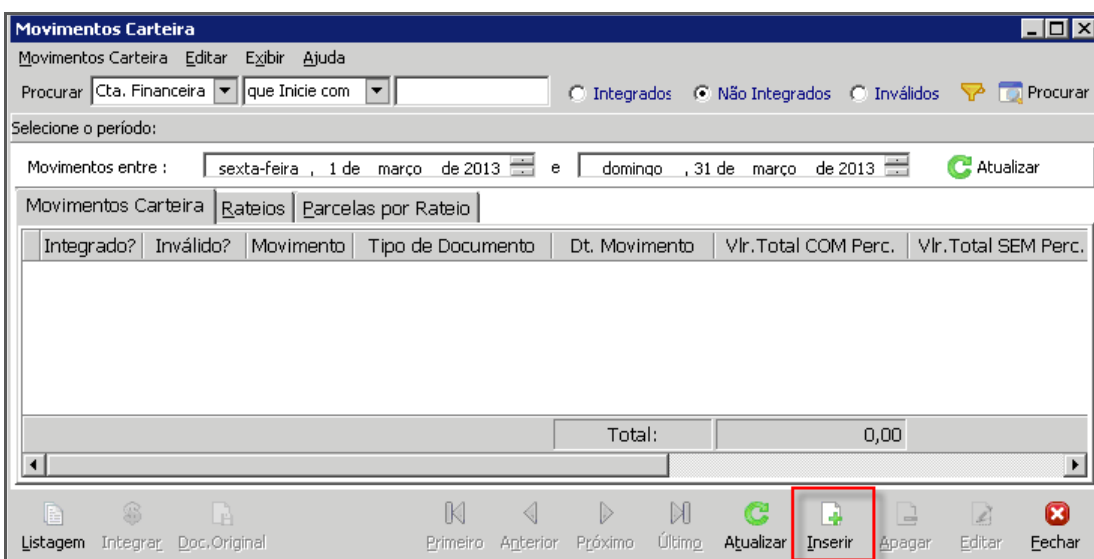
Movimentos Carteira

Movimentos Carteira Editar Exibir Ajuda

Procurar Cta. Financeira que Inicie com

Integrados Não Integrados Inválidos Procurar

Selecione o período:

Movimentos entre : sexta-feira , 1 de março de 2013 e domingo , 31 de março de 2013 Atualizar

Movimentos Carteira | Rateios | Parcelas por Rateio

| Integrado? | Inválido? | Movimento | Tipo de Documento | Dt. Movimento | Vlr.Total COM Perc. | Vlr.Total SEM Perc. |
|---|---|---|---|---|---|---|
| | | | | Total: | 0,00 | |

Listagem Integrar Doc.Original Primeiro Anterior Próximo Último Atualizar Inserir Apagar Editar Fechar